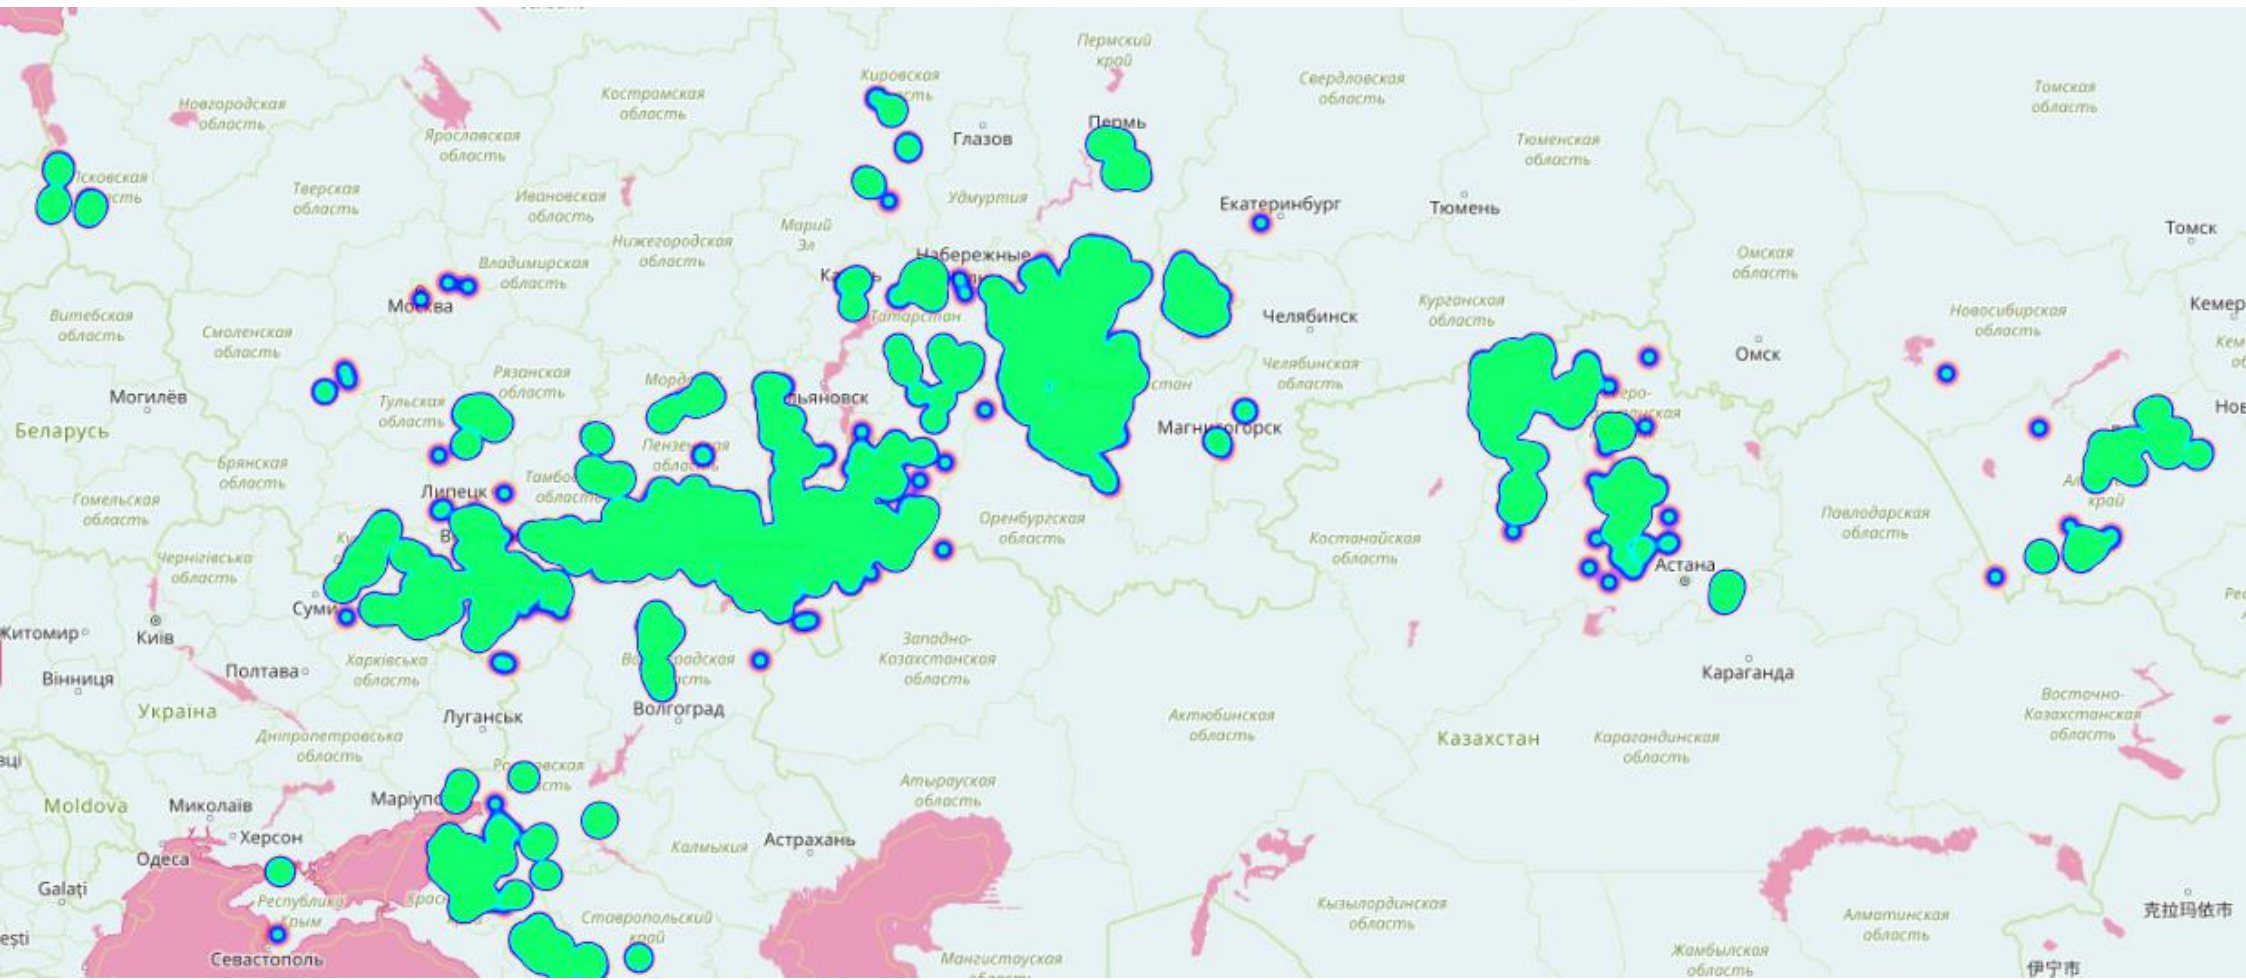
Пермский край
Кировская область
Свердловская область
Томская область
Новгородская область
Костромская область
Ярославская область
Глазов
Пермь
Тюменская область
Псковская область
Тверская область
Ивановская область
Удмуртия
Екатеринбург
Тюмень
Марий Эл
Нижегородская область
Владимирская область
Набережные
Томск
Омская область
Москва
Казань
Татарстан
Челябинск
Курганская область
Кемер
Витебская область
Смоленская область
Новосибирская область
Рязанская область
Челябинская область
Омск
Могилёв
Тульская область
Мордо
Ульяновск
Беларусь
Пензенская область
Магнитогорск
Брянская область
Тамбовская область
Липецк
Гомельская область
Оренбургская область
Костанайская область
Павлодарская область
Чернігівська область
Астана
Суми
Житомир
Київ
Западно-Казахстанская область
Полтава
Харківська область
Волгоградская область
Караганда
Вінниця
Україна
Луганськ
Волгоград
Актюбинская область
Восточно-Казахстанская область
Дніпропетровська область
Казахстан
Карагандинская область
Ростовская область
Атырауская область
Moldova
Миколаїв
Маріуполь
Херсон
Калмыкия
Астрахань
Одеса
Galați
Республика Крым
Кызылординская область
Ставропольский край
Алматинская область
克拉玛依市
Севастополь
Мангистауская область
Жамбылская область
伊宁市